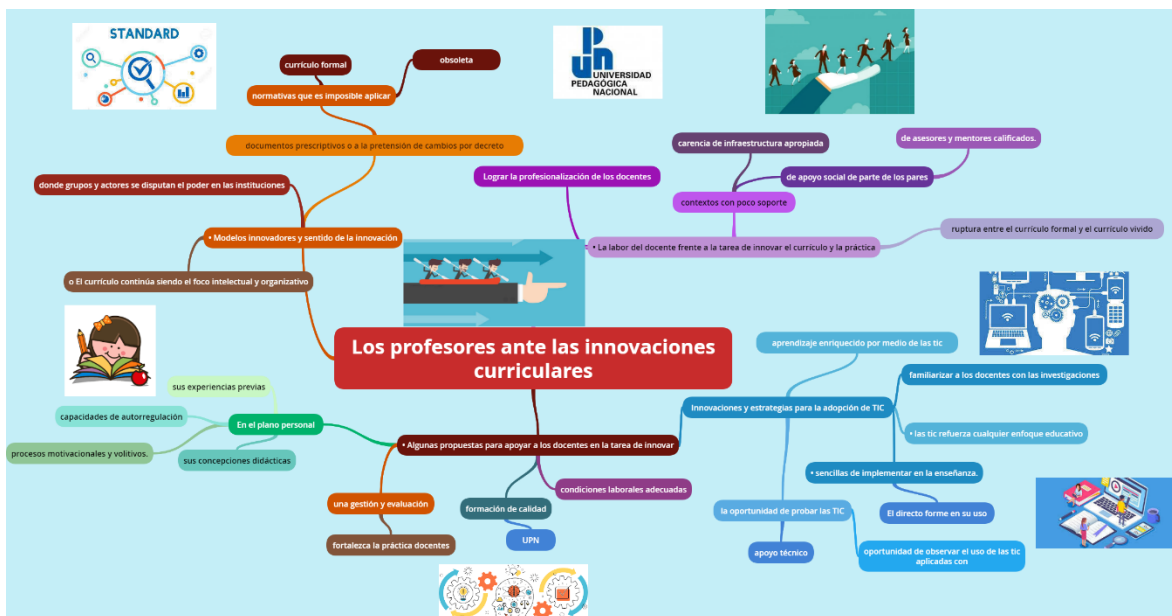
STANDARD

currículo formal

obsoleta

normativas que es imposible aplicar

UNIVERSIDAD PEDAGÓGICA NACIONAL

documentos prescriptivos o a la pretensión de cambios por decreto

carencia de infraestructura apropiada

de asesores y mentores calificados.

donde grupos y actores se disputan el poder en las instituciones

Lograr la profesionalización de los docentes

de apoyo social de parte de los pares

contextos con poco soporte

• Modelos innovadores y sentido de la innovación

ruptura entre el currículo formal y el currículo vivido

• La labor del docente frente a la tarea de innovar el currículo y la práctica

o El currículo continúa siendo el foco intelectual y organizativo

aprendizaje enriquecido por medio de las tic

Los profesores ante las innovaciones curriculares

familiarizar a los docentes con las investigaciones

sus experiencias previas

capacidades de autorregulación

En el plano personal

Innovaciones y estrategias para la adopción de TIC

• las tic refuerza cualquier enfoque educativo

procesos motivacionales y volitivos.

sus concepciones didácticas

• Algunas propuestas para apoyar a los docentes en la tarea de innovar

• sencillas de implementar en la enseñanza.

condiciones laborales adecuadas

una gestión y evaluación

formación de calidad

la oportunidad de probar las TIC

El directo forme en su uso

fortalezca la práctica docentes

UPN

apoyo técnico

oportunidad de observar el uso de las tic aplicadas con